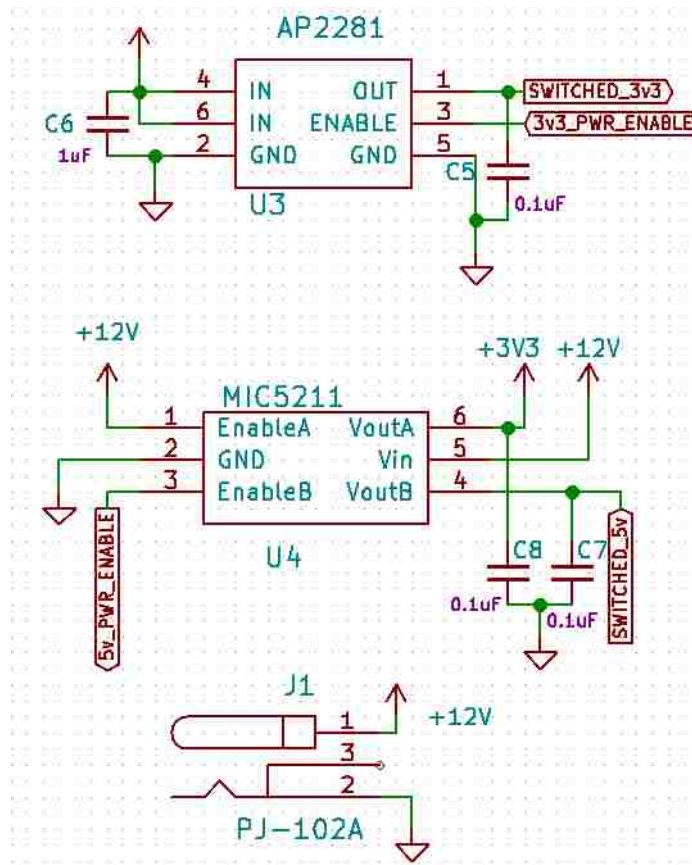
AP2281

C6
1uF
4 IN
6 IN
2 GND
U3
OUT 1
ENABLE 3
GND 5
SWITCHED_3v3
3v3_PWR_ENABLE
C5
0.1uF

+12V
+3V3 +12V
MIC5211
1 EnableA
2 GND
3 EnableB
VoutA 6
Vin 5
VoutB 4
U4
5v_PWR_ENABLE
C8 C7
0.1uF
0.1uF
SWITCHED_5v

J1
1
+12V
3
2
PJ-102A